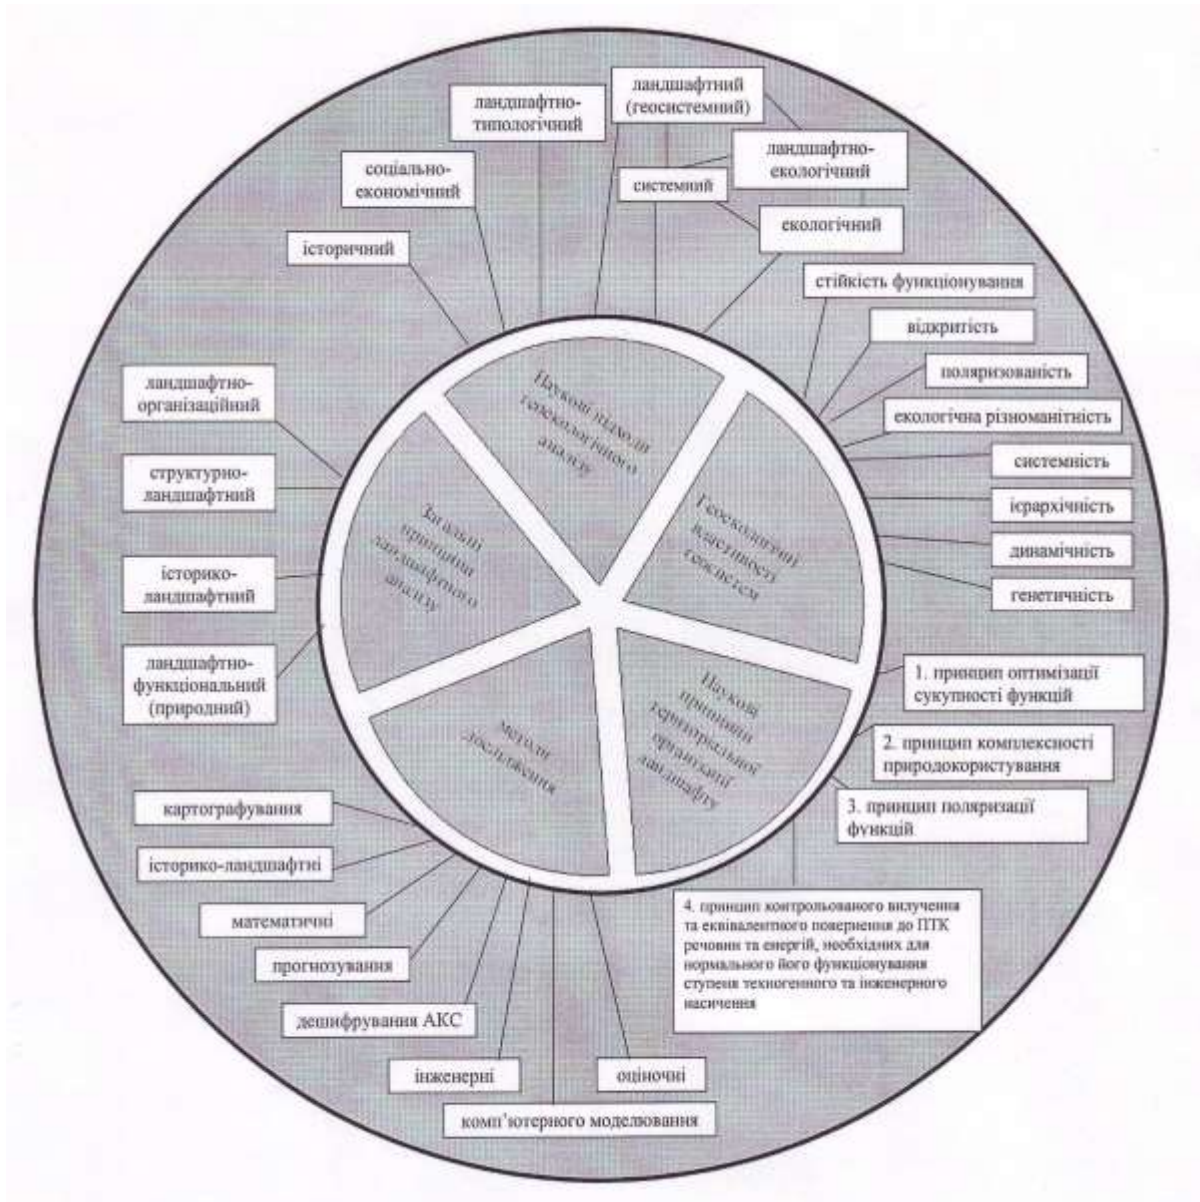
ландшафтно-типологічний

ландшафтний (геосистемний)

ландшафтно-екологічний

соціально-економічний

системний

екологічний

історичний

стійкість функціонування

відкритість

поляризованість

екологічна різноманітність

системність

ієрархічність

динамічність

генетичність

ландшафтно-організаційний

структурно-ландшафтний

історико-ландшафтний

ландшафтно-функціональний (природний)

Наукові підходи геоекологічного аналізу

Геоекологічні властивості геосистем

Загальні принципи ландшафтного аналізу

Методи дослідження

Наукові принципи територіальної організації ландшафту

1. принцип оптимізації сукупності функцій

2. принцип комплексності природокористування

3. принцип поляризації функцій

4. принцип контрольованого вилучення та еквівалентного повернення до ПТК речовин та енергій, необхідних для нормального його функціонування ступеня техногенного та інженерного насичення

картографування

історико-ландшафтні

математичні

прогнозування

дешифрування АКС

інженерні

оціночні

комп'ютерного моделювання